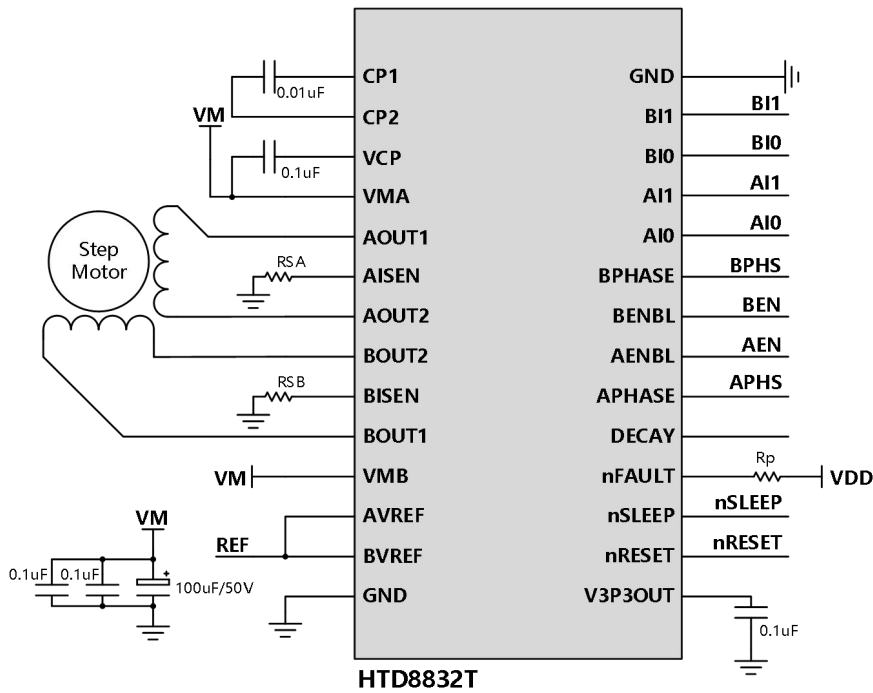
CP1
0.01uF
CP2
VM
VCP
0.1uF
VMA
AOUT1
Step Motor
RSA
AISEN
AOUT2
BOUT2
RSB
BISEN
BOUT1
VM
VMB
VM
AVREF
REF
BVREF
0.1uF
0.1uF
100uF/50V
GND
GND
BI1
BI1
BI0
BI0
AI1
AI1
AI0
AI0
BPHASE
BPHS
BENBL
BEN
AENBL
AEN
APHASE
APHS
DECAY
nFAULT
Rp
VDD
nSLEEP
nSLEEP
nRESET
nRESET
V3P3OUT
0.1uF
HTD8832T